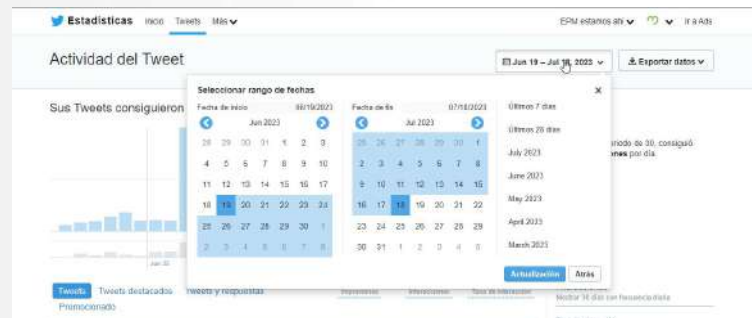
Estadísticas Inicio Tweets Más

EPM estamos ahí Ir a Ads

Actividad del Tweet

Jun 19 – Jul 18, 2023

Exportar datos

Sus Tweets consiguieron

Seleccionar rango de fechas

Fecha de inicio 06/19/2023

Jun 2023

| 28 | 29 | 30 | 31 | 1 | 2 | 3 |
|---|---|---|---|---|---|---|
| 4 | 5 | 6 | 7 | 8 | 9 | 10 |
| 11 | 12 | 13 | 14 | 15 | 16 | 17 |
| 18 | 19 | 20 | 21 | 22 | 23 | 24 |
| 25 | 26 | 27 | 28 | 29 | 30 | 1 |
| 2 | 3 | 4 | 5 | 6 | 7 | 8 |

Fecha de fin 07/18/2023

Jul 2023

| 25 | 26 | 27 | 28 | 29 | 30 | 1 |
|---|---|---|---|---|---|---|
| 2 | 3 | 4 | 5 | 6 | 7 | 8 |
| 9 | 10 | 11 | 12 | 13 | 14 | 15 |
| 16 | 17 | 18 | 19 | 20 | 21 | 22 |
| 23 | 24 | 25 | 26 | 27 | 28 | 29 |
| 30 | 31 | 1 | 2 | 3 | 4 | 5 |

Últimos 7 días

Últimos 28 días

July 2023

June 2023

May 2023

April 2023

March 2023

Actualización Atrás

periodo de 30, consiguió
nes por día.

Jun 2023

Tweets Tweets destacados Tweets y respuestas

Promocionado

Impresiones Interacciones Tasa de interacción

Mostrar 16 días con frecuencia diaria